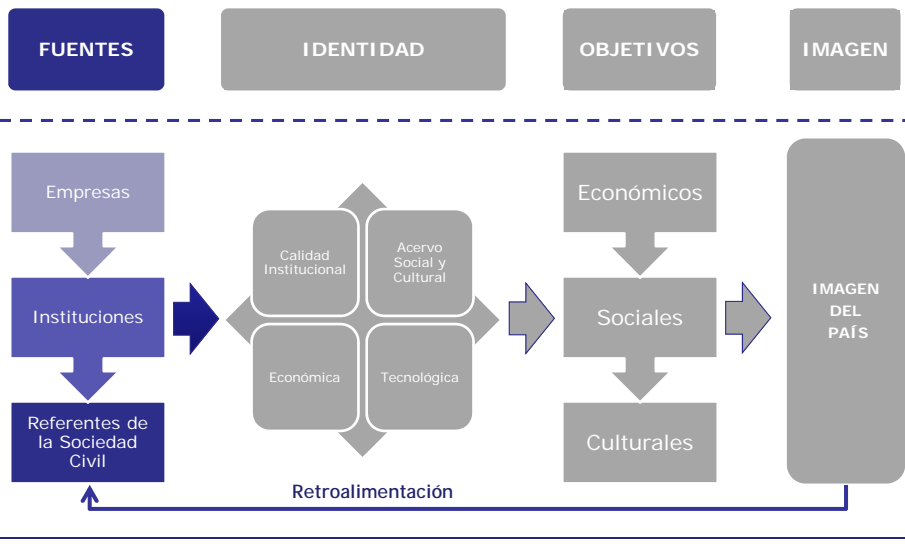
FUENTES

IDENTIDAD

OBJETIVOS

IMAGEN

Empresas

Instituciones

Referentes de la Sociedad Civil

Calidad Institucional

Acervo Social y Cultural

Económica

Tecnológica

Económicos

Sociales

Culturales

IMAGEN DEL PAÍS

Retroalimentación